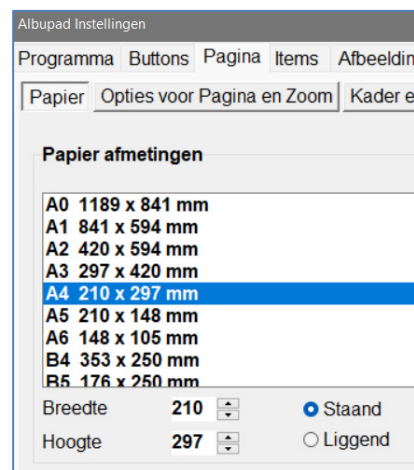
Albupad Instellingen

Programma Buttons Pagina Items Afbeeldin

Papier Opties voor Pagina en Zoom Kader e

Papier afmetingen

A0 1189 x 841 mm
A1 841 x 594 mm
A2 420 x 594 mm
A3 297 x 420 mm
A4 210 x 297 mm
A5 210 x 148 mm
A6 148 x 105 mm
B4 353 x 250 mm
B5 176 x 250 mm

Breedte 210
Hoogte 297

Staand
Liggend